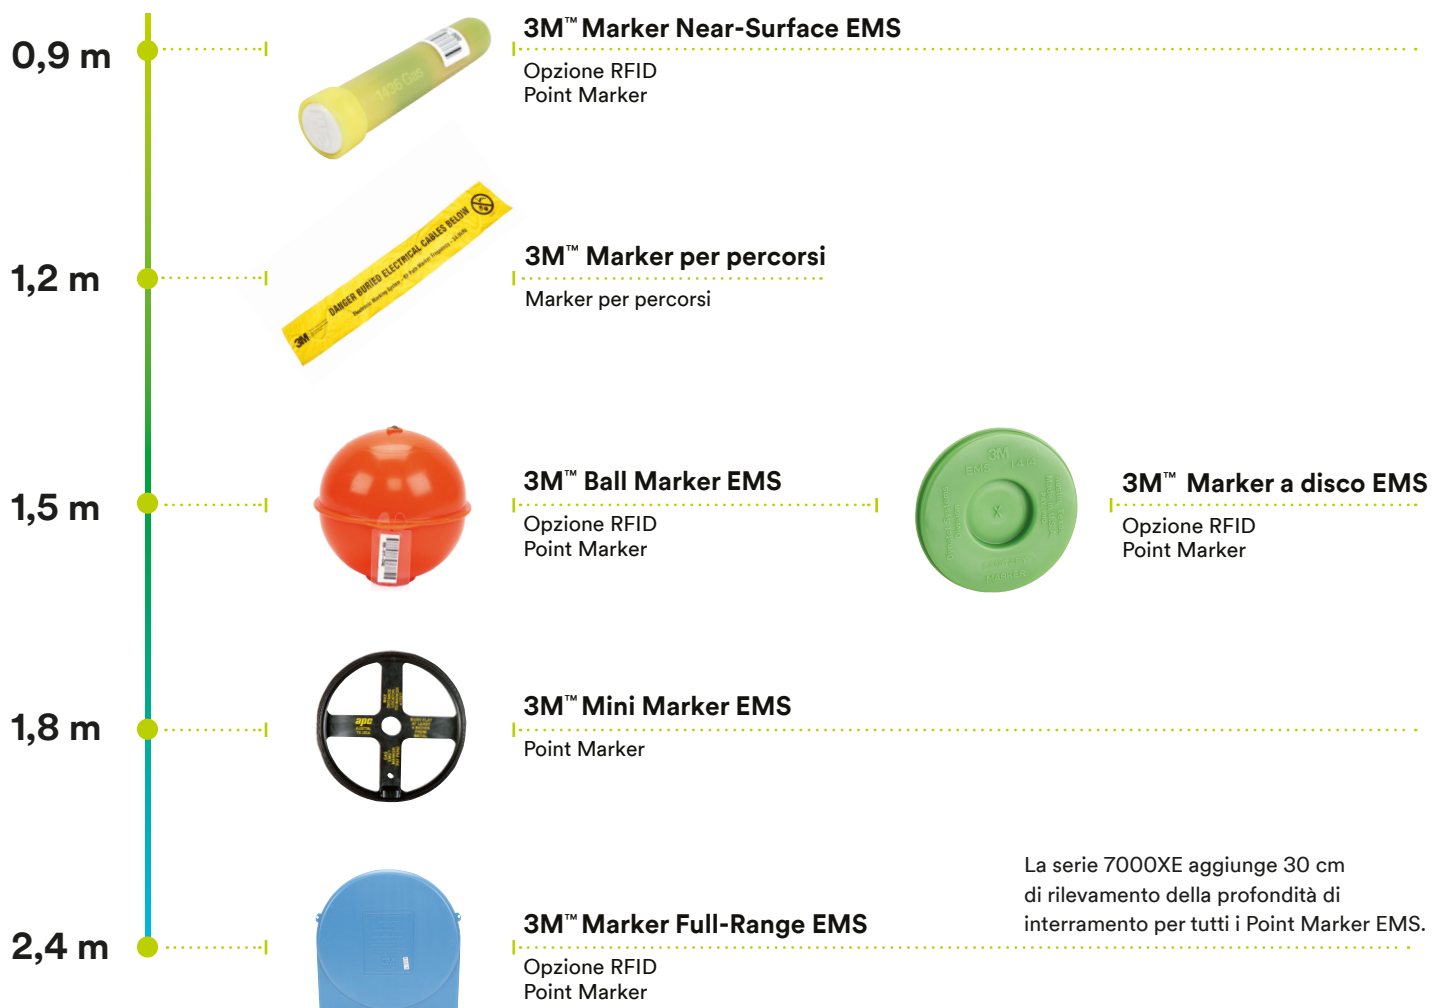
0,9 m

3M™ Marker Near-Surface EMS

Opzione RFID
Point Marker

1436 Gas

1,2 m

DANGER BURIED ELECTRICAL CABLES BELOW

3M

3M™ Marker per percorsi

Marker per percorsi

1,5 m

3M™ Ball Marker EMS

Opzione RFID
Point Marker

3M
EMS 1414

3M™ Marker a disco EMS

Opzione RFID
Point Marker

1,8 m

3M™ Mini Marker EMS

Point Marker

2,4 m

3M™ Marker Full-Range EMS

Opzione RFID
Point Marker

La serie 7000XE aggiunge 30 cm di rilevamento della profondità di interramento per tutti i Point Marker EMS.